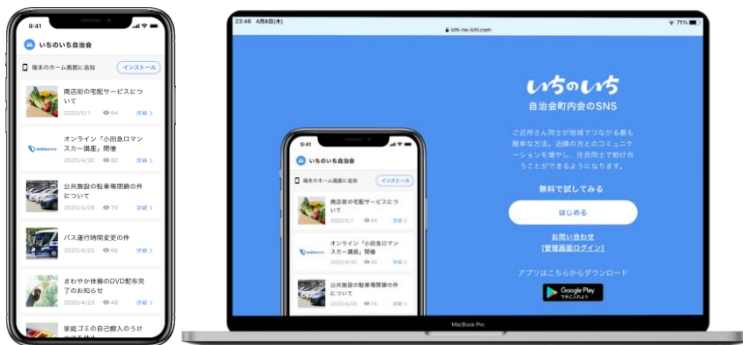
9:41

いちのいち自治会

端末のホーム画面に追加
インストール

商店街の宅配サービスについて
2020/5/1 64 詳細 >

オンライン「小田急ロマンスカー講座」開催
2020/4/30 62 詳細 >

公共施設の駐車場閉鎖の件について
2020/4/28 76 詳細 >

バス運行時間変更の件
2020/4/25 65 詳細 >

さわやか体操のDVD配布完了のお知らせ
2020/4/23 48 詳細 >

家庭ゴミの自己搬入のうけ

23:46 4月8日(木)
ichi-no-ichi.com
71%

いちのいち
自治会町内会のSNS

ご近所さん同士が地域でつながる最も簡単な方法。近隣の方とのコミュニケーションを増やし、住民同士で助け合うことができるようにします。

無料で試してみる

はじめる

お問い合わせ
[管理画面ログイン]

アプリはこちらからダウンロード

Google Play で手に入れよう

9:41
いちのいち自治会
端末のホーム画面に追加
インストール
商店街の宅配サービスについて
2020/5/1 64 詳細 >
オンライン「小田急ロマンスカー講座」開催
2020/4/30 62 詳細 >
公共施設の駐車場閉鎖の件について
2020/4/28 76 詳細 >

MacBook Pro